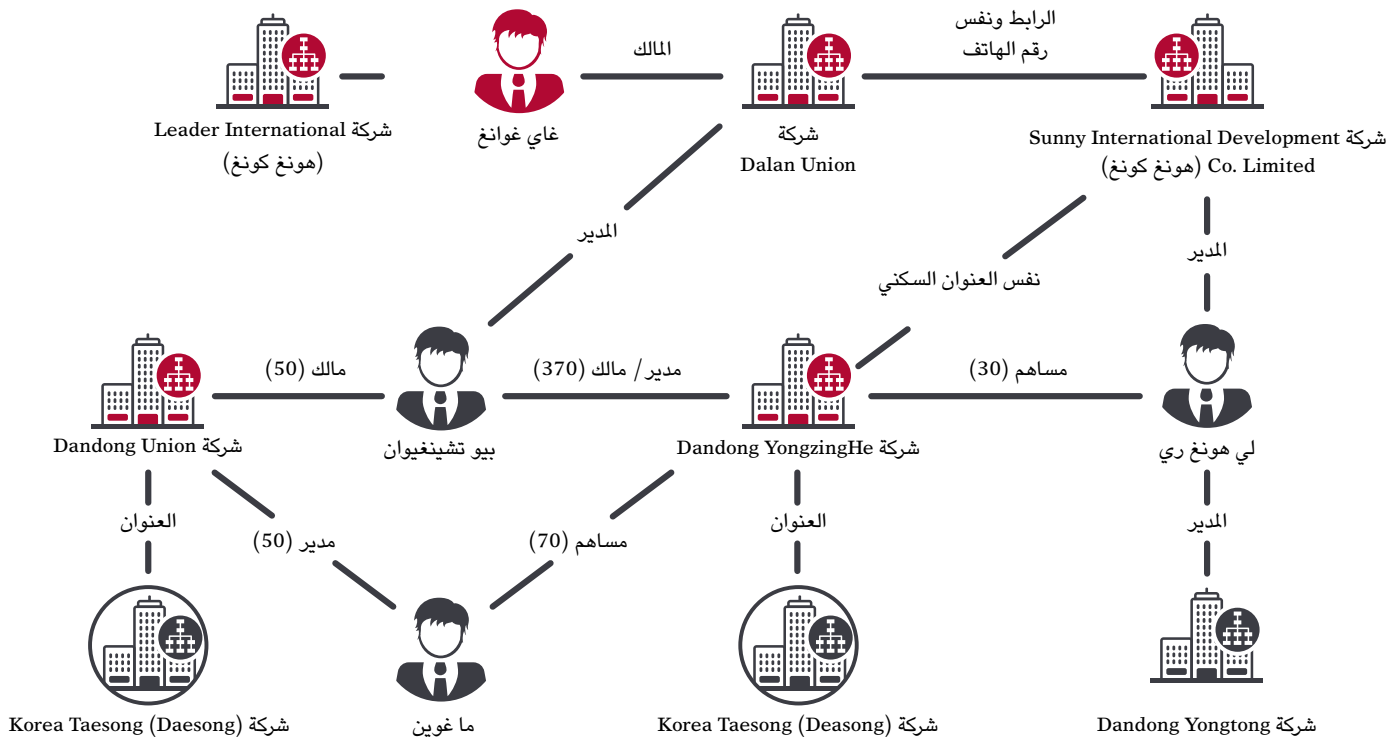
شركة Leader International (هونغ كونغ)

غاي غوانغ

المالك

شركة Dalan Union

الرابط ونفس رقم الهاتف

شركة Sunny International Development Co. Limited (هونغ كونغ)

المدير

نفس العنوان السكني

المدير

شركة Dandong Union

مالك (50)

بيو تشينغيوان

مدير/ مالك (370)

شركة Dandong YongzingHe

مساهم (30)

لي هونغ ري

العنوان

مدير (50)

مساهم (70)

العنوان

المدير

شركة Korea Taesong (Daesong)

ما غوين

شركة Korea Taesong (Deasong)

شركة Dandong Yongtong